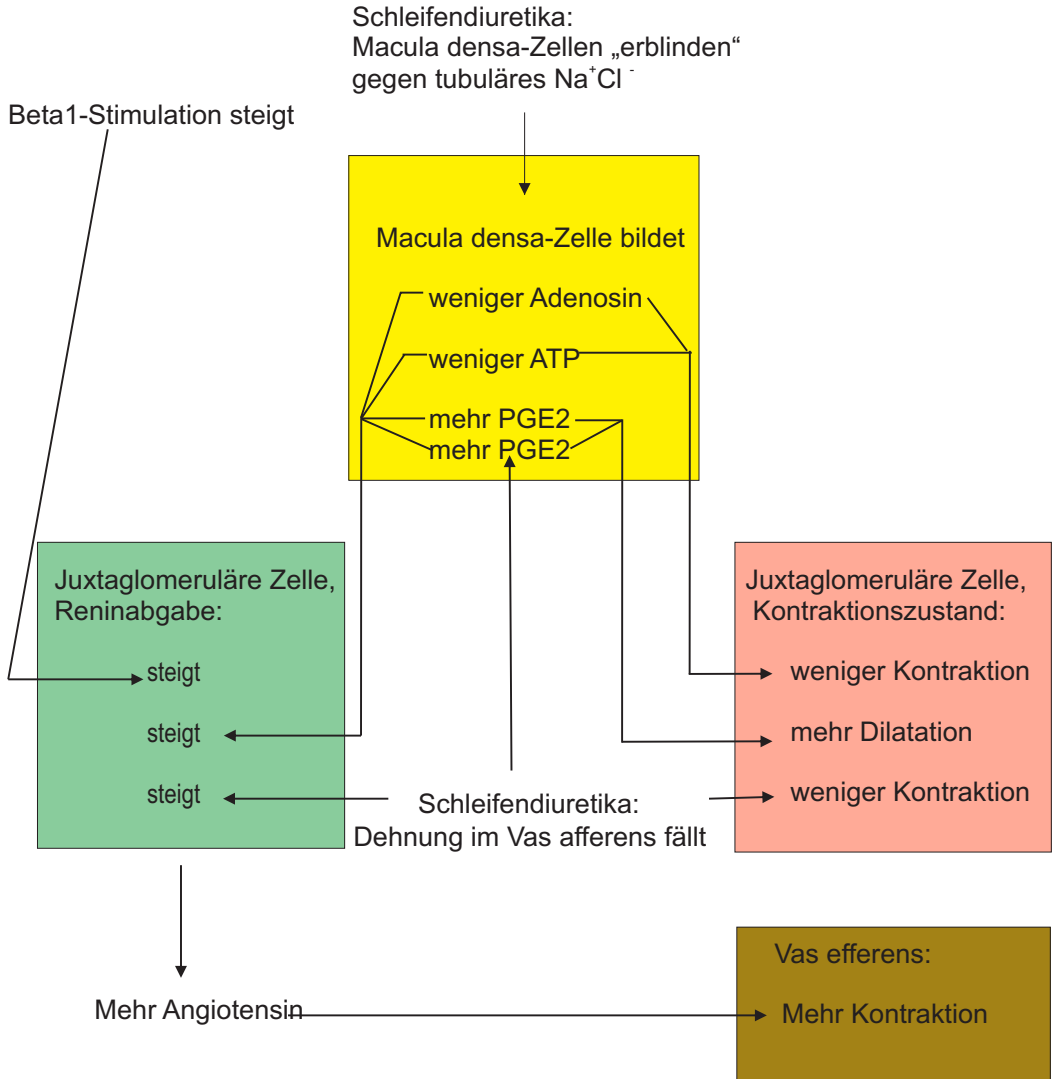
Schleifendiuretika:
Macula densa-Zellen „erblinden“ gegen tubuläres $Na^{+}Cl^{-}$

Beta1-Stimulation steigt

Macula densa-Zelle bildet

weniger Adenosin

weniger ATP

mehr PGE2

mehr PGE2

Juxtaglomeruläre Zelle, Reninabgabe:

steigt

steigt

steigt

Juxtaglomeruläre Zelle, Kontraktionszustand:

weniger Kontraktion

mehr Dilatation

weniger Kontraktion

Schleifendiuretika:
Dehnung im Vas afferens fällt

Vas efferens:

Mehr Angiotensin

Mehr Kontraktion